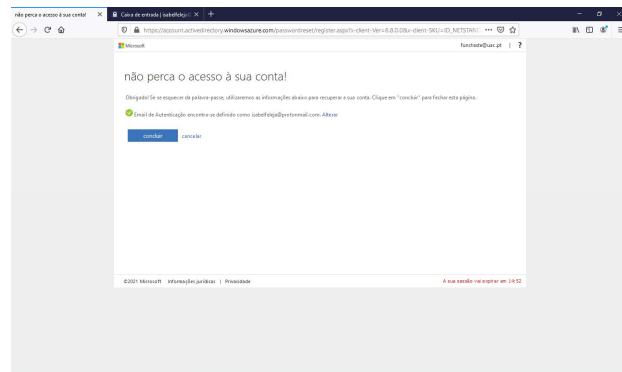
não perca o acesso à sua conta! ×
Caixa de entrada | isabelfeleja@ ×
+

https://account.activedirectory.windowsazure.com/passwordreset/register.aspx?x-client-Ver=6.8.0.0&x-client-SKU=ID_NETSTAN

Microsoft
funcreate@uac.pt | ?

não perca o acesso à sua conta!

Obrigado! Se se esquecer da palavra-passe, utilizaremos as informações abaixo para recuperar a sua conta. Clique em "concluir" para fechar esta página.

E-mail de Autenticação encontra-se definido como isabelfeleja@protonmail.com. Alterar

concluir
cancelar

©2021 Microsoft Informações jurídicas | Privacidade
A sua sessão vai expirar em 14:52